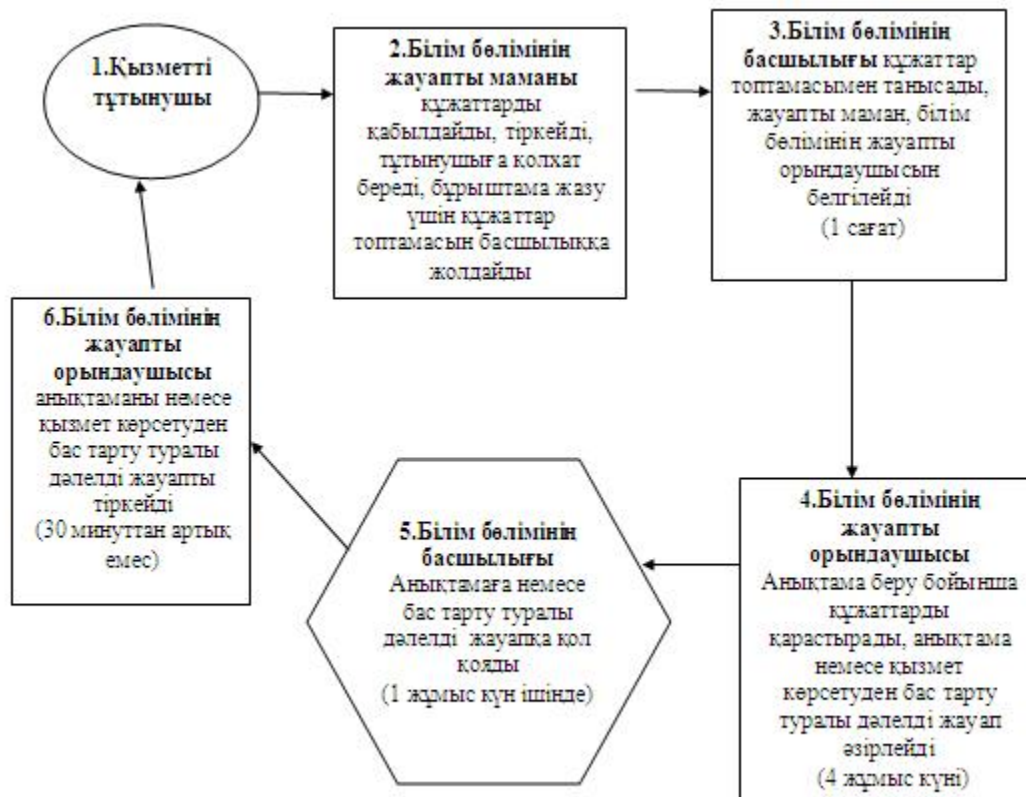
1.Қызметті тұтынушы

2.Білім бөлімінің жауапты маманы құжаттарды қабылдайды, тіркейді, тұтынушыға қолхат береді, бұрыштама жазу үшін құжаттар топтамасын басшылыққа жолдайды

3.Білім бөлімінің басшылығы құжаттар топтамасымен танысады, жауапты маман, білім бөлімінің жауапты орындаушысын белгілейді (1 сағат)

6.Білім бөлімінің жауапты орындаушысы анықтаманы немесе қызмет көрсетуден бас тарту туралы дәлелді жауапты тіркейді (30 минуттан артық емес)

5.Білім бөлімінің басшылығы Анықтамаға немесе бас тарту туралы дәлелді жауапқа қол қояды (1 жұмыс күн ішінде)

4.Білім бөлімінің жауапты орындаушысы Анықтама беру бойынша құжаттарды қарастырады, анықтама немесе қызмет көрсетуден бас тарту туралы дәлелді жауап әзірлейді (4 жұмыс күні)